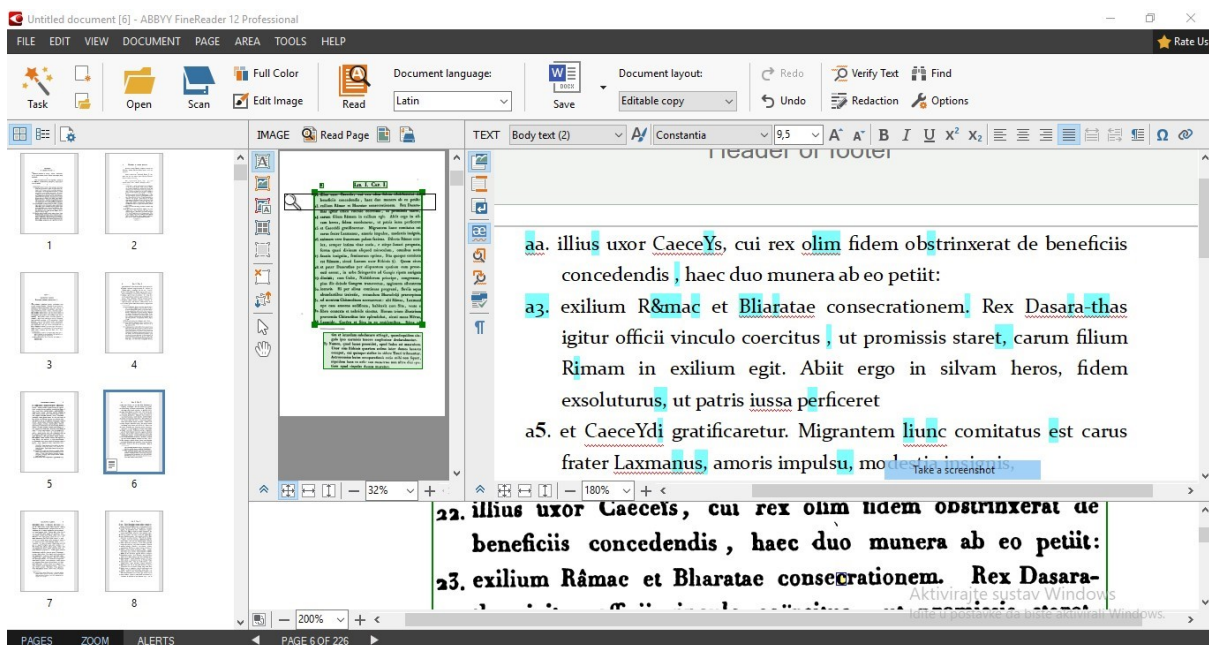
Untitled document [6] - ABBYY FineReader 12 Professional

FILE EDIT VIEW DOCUMENT PAGE AREA TOOLS HELP

Rate Us

Task Open Scan Full Color Edit Image Read Document language: Latin Save Document layout: Editable copy Redo Undo Verify Text Find Redaction Options

IMAGE Read Page

TEXT Body text (2) Constantia 9,5

Header or footer

aa. illius uxor CaeceYs, cui rex olim fidem obstrinxerat de beneficiis concedendis , haec duo munera ab eo petiit:

a3. exilium R&mac et Bliaratae consecrationem. Rex Dasara-thas igitur officii vinculo coercitus , ut promissis staret, carum filium Rimam in exilium egit. Abiit ergo in silvam heros, fidem exsoluturus, ut patris iussa perficeret

a5. et CaeceYdi gratificaretur. Migrantem liunc comitatus est carus frater Laxmanus, amoris impulsu, modestia insignis,

Take a screenshot

32%

180%

22. illius uxor Caeceis, cui rex olim fidem obstrinxerat de beneficiis concedendis , haec duo munera ab eo petiit:

23. exilium Râmac et Bharatae consecrationem. Rex Dasara-

Aktivirajte sustav Windows
Idite u postavke da biste aktivirali Windows.

200%

1 2 3 4 5 6 7 8

PAGES ZOOM ALERTS PAGE 6 OF 226